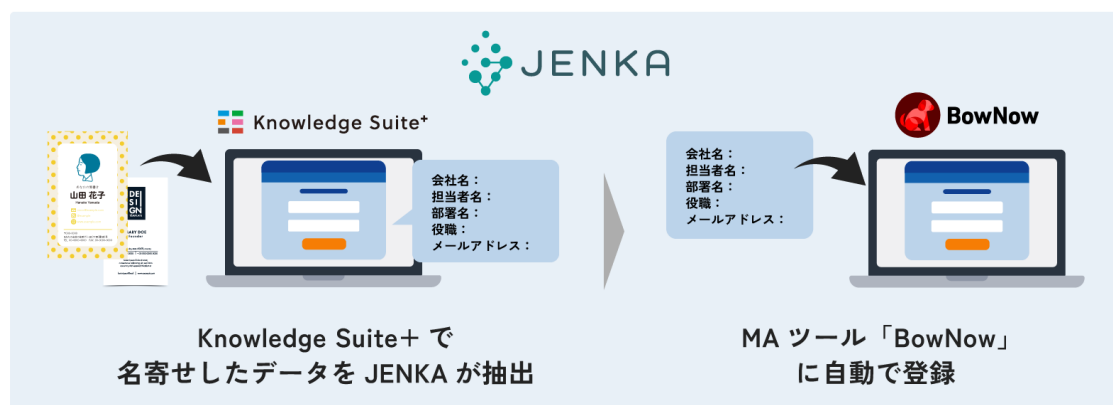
JENKA

Knowledge Suite+

山田 花子

DESIGN

会社名：
担当者名：
部署名：
役職：
メールアドレス：

BowNow

会社名：
担当者名：
部署名：
役職：
メールアドレス：

Knowledge Suite＋ で
名寄せしたデータを JENKA が抽出

MA ツール「BowNow」
に自動で登録